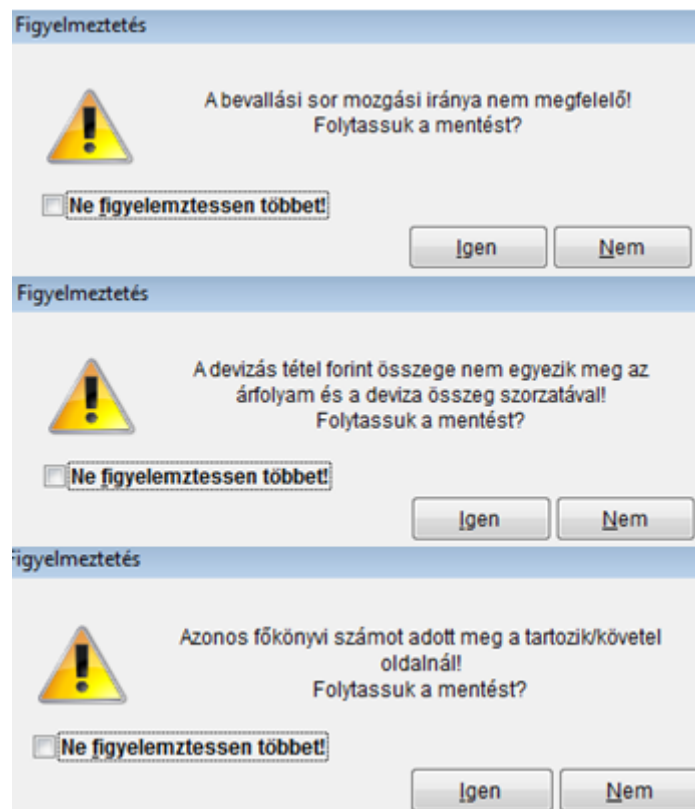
Figyelmeztetés

A bevallási sor mozgási iránya nem megfelelő!
Folytassuk a mentést?

Ne figyelemztessen többet!

Igen Nem

Figyelmeztetés

A devizás tétel forint összege nem egyezik meg az árfolyam és a deviza összeg szorzatával!
Folytassuk a mentést?

Ne figyelemztessen többet!

Igen Nem

igyelmeztetés

Azonos főkönyvi számot adott meg a tartozik/követel oldalnál!
Folytassuk a mentést?

Ne figyelemztessen többet!

Igen Nem